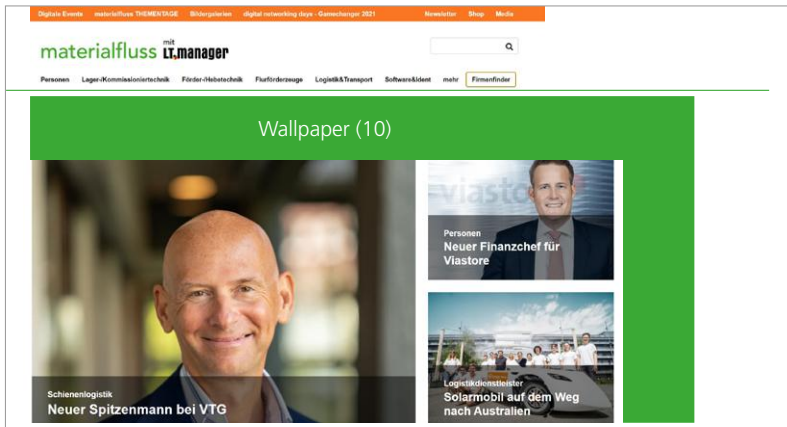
Digitale Events materialfluss THEMENTAGE Bildergalerien digital networking days - Gamechanger 2021 Newsletter Shop Media

materialfluss mit LT.manager

Personen Lager-/Kommissioniertechnik Förder-/Hebetechnik Flurförderzeuge Logistik&Transport Software&Ident mehr Firmenfinder

Wallpaper (10)

viastore

Personen
Neuer Finanzchef für Viastore

Schienenlogistik
Neuer Spitzenmann bei VTG

Logistikdienstleister
Solarmobil auf dem Weg nach Australien